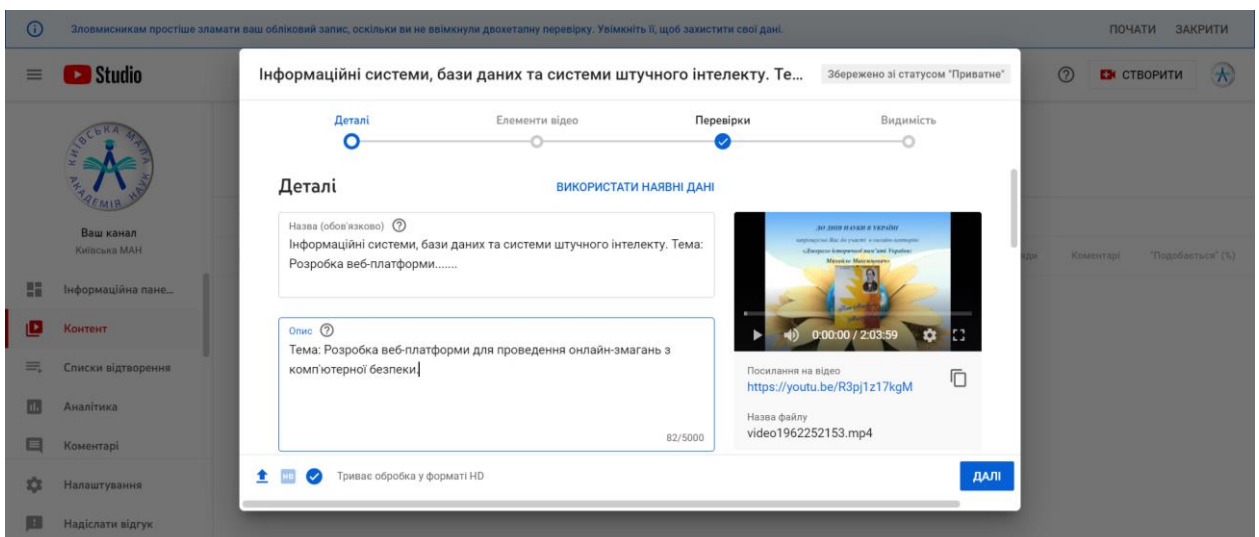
Зловмисникам простіше зламати ваш обліковий запис, оскільки ви не ввімкнули двохетапну перевірку. Увімкніть її, щоб захистити свої дані.

ПОЧАТИ ЗАКРИТИ

Studio

СТВОРИТИ

Ваш канал
Київська МАН

Інформаційна пане...

Контент

Списки відтворення

Аналітика

Коментарі

Налаштування

Надіслати відгук

Коментарі "Подобається" (%)

Інформаційні системи, бази даних та системи штучного інтелекту. Те...

Збережено зі статусом "Приватне"

Деталі Елементи відео Перевірки Видимість

Деталі

ВИКОРИСТАТИ НАЯВНІ ДАНІ

Назва (обов'язково)
Інформаційні системи, бази даних та системи штучного інтелекту. Тема: Розробка веб-платформи.......

Опис
Тема: Розробка веб-платформи для проведення онлайн-змагань з комп'ютерної безпеки.

82/5000

ДО ДНЯ НАУКИ В УКРАЇНІ

0:00:00 / 2:03:59

Посилання на відео
https://youtu.be/R3pj1z17kgM

Назва файлу
video1962252153.mp4

Триває обробка у форматі HD

ДАЛІ